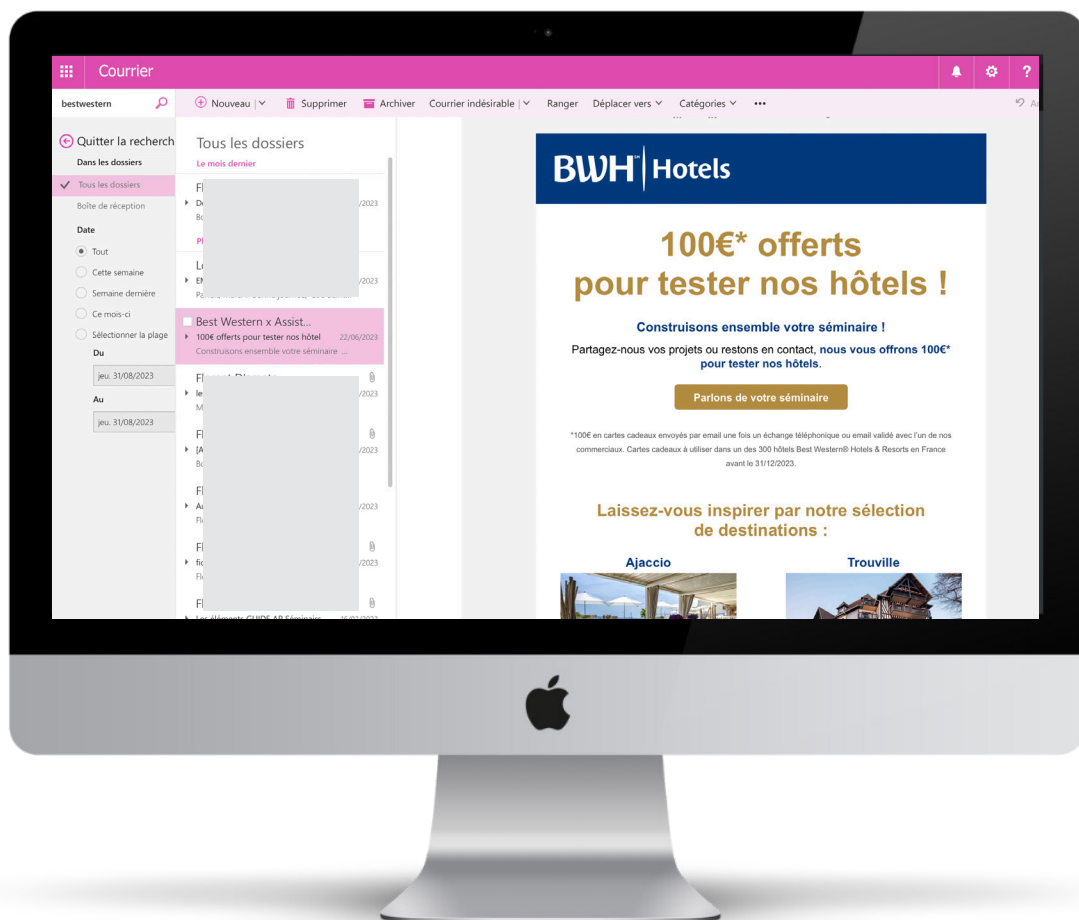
Courrier

bestwestern

Nouveau | Supprimer Archiver Courrier indésirable | Ranger Déplacer vers Catégories •••

Quitter la recherch
Dans les dossiers
Tous les dossiers
Boîte de réception
Date
Tout
Cette semaine
Semaine dernière
Ce mois-ci
Sélectionner la plage
Du
jeu. 31/08/2023
Au
jeu. 31/08/2023

Tous les dossiers
Le mois dernier

Fl
De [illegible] /2023
Bo

Pl

Le
EN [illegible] /2023
Pa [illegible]

Best Western x Assist...
100€ offerts pour tester nos hôtel 22/06/2023
Construisons ensemble votre séminaire ...

Fl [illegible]
le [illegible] /2023
M

Fl
[A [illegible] /2023
Bo

Fl
Au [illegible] /2023
Fle

Fl
fic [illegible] /2023
Fle

Fl
Les éléments GUIDE AP Séminaire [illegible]

BWH Hotels

100€* offerts pour tester nos hôtels !

Construisons ensemble votre séminaire !

Partagez-nous vos projets ou restons en contact, nous vous offrons 100€* pour tester nos hôtels.

Parlons de votre séminaire

*100€ en cartes cadeaux envoyés par email une fois un échange téléphonique ou email validé avec l'un de nos commerciaux. Cartes cadeaux à utiliser dans un des 300 hôtels Best Western® Hotels & Resorts en France avant le 31/12/2023.

Laissez-vous inspirer par notre sélection de destinations :

Ajaccio

Trouville